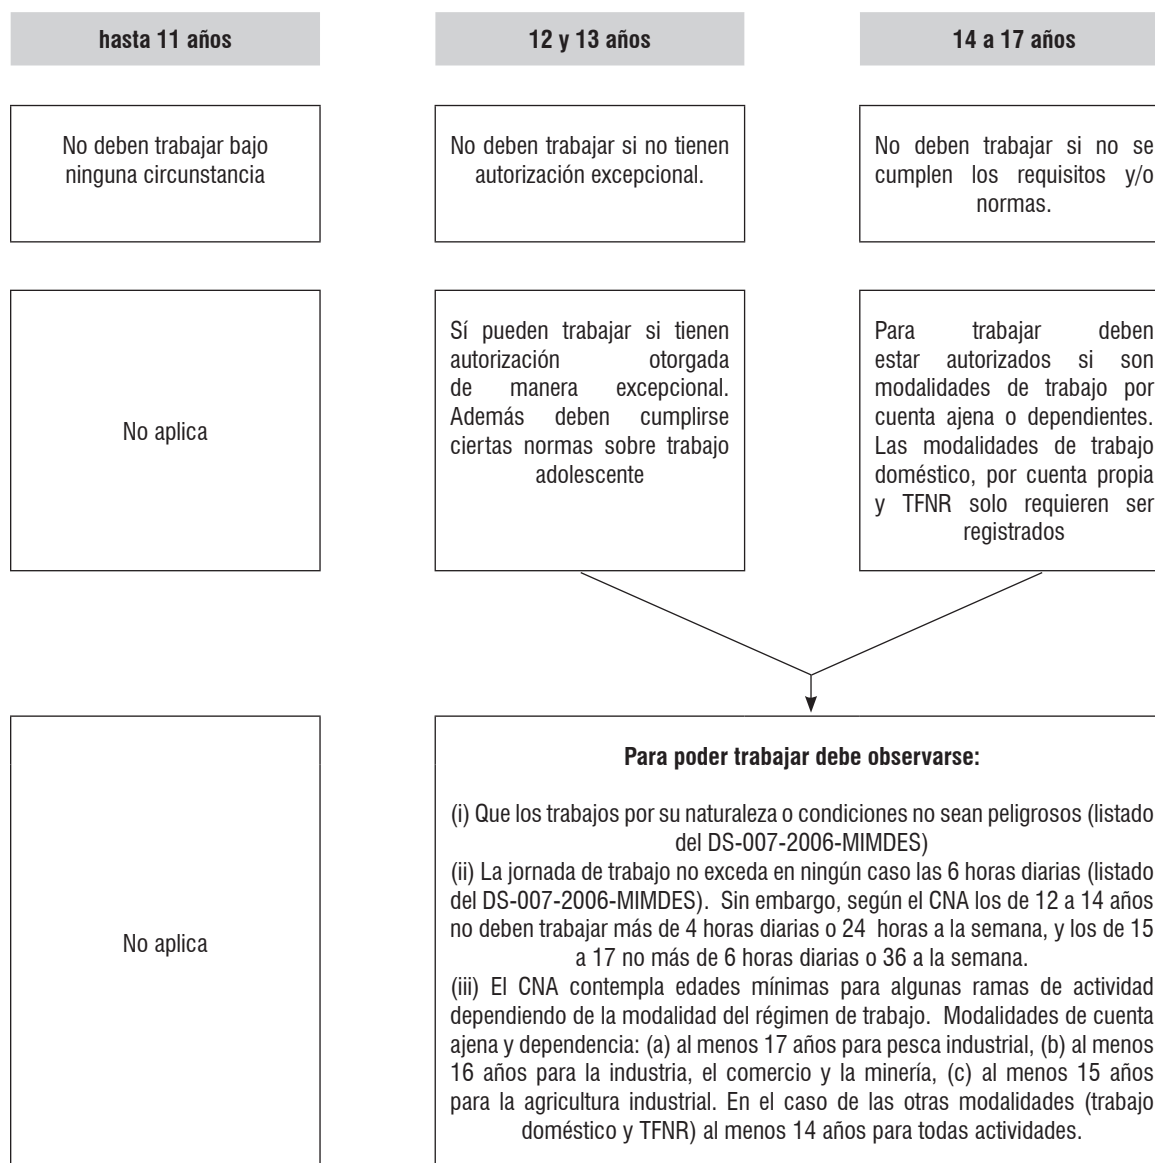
hasta 11 años

12 y 13 años

14 a 17 años

No deben trabajar bajo ninguna circunstancia

No deben trabajar si no tienen autorización excepcional.

No deben trabajar si no se cumplen los requisitos y/o normas.

No aplica

Sí pueden trabajar si tienen autorización otorgada de manera excepcional. Además deben cumplirse ciertas normas sobre trabajo adolescente

Para trabajar deben estar autorizados si son modalidades de trabajo por cuenta ajena o dependientes. Las modalidades de trabajo doméstico, por cuenta propia y TFNR solo requieren ser registrados

No aplica

Para poder trabajar debe observarse:

(i) Que los trabajos por su naturaleza o condiciones no sean peligrosos (listado del DS-007-2006-MIMDES)
(ii) La jornada de trabajo no exceda en ningún caso las 6 horas diarias (listado del DS-007-2006-MIMDES). Sin embargo, según el CNA los de 12 a 14 años no deben trabajar más de 4 horas diarias o 24 horas a la semana, y los de 15 a 17 no más de 6 horas diarias o 36 a la semana.
(iii) El CNA contempla edades mínimas para algunas ramas de actividad dependiendo de la modalidad del régimen de trabajo. Modalidades de cuenta ajena y dependencia: (a) al menos 17 años para pesca industrial, (b) al menos 16 años para la industria, el comercio y la minería, (c) al menos 15 años para la agricultura industrial. En el caso de las otras modalidades (trabajo doméstico y TFNR) al menos 14 años para todas actividades.